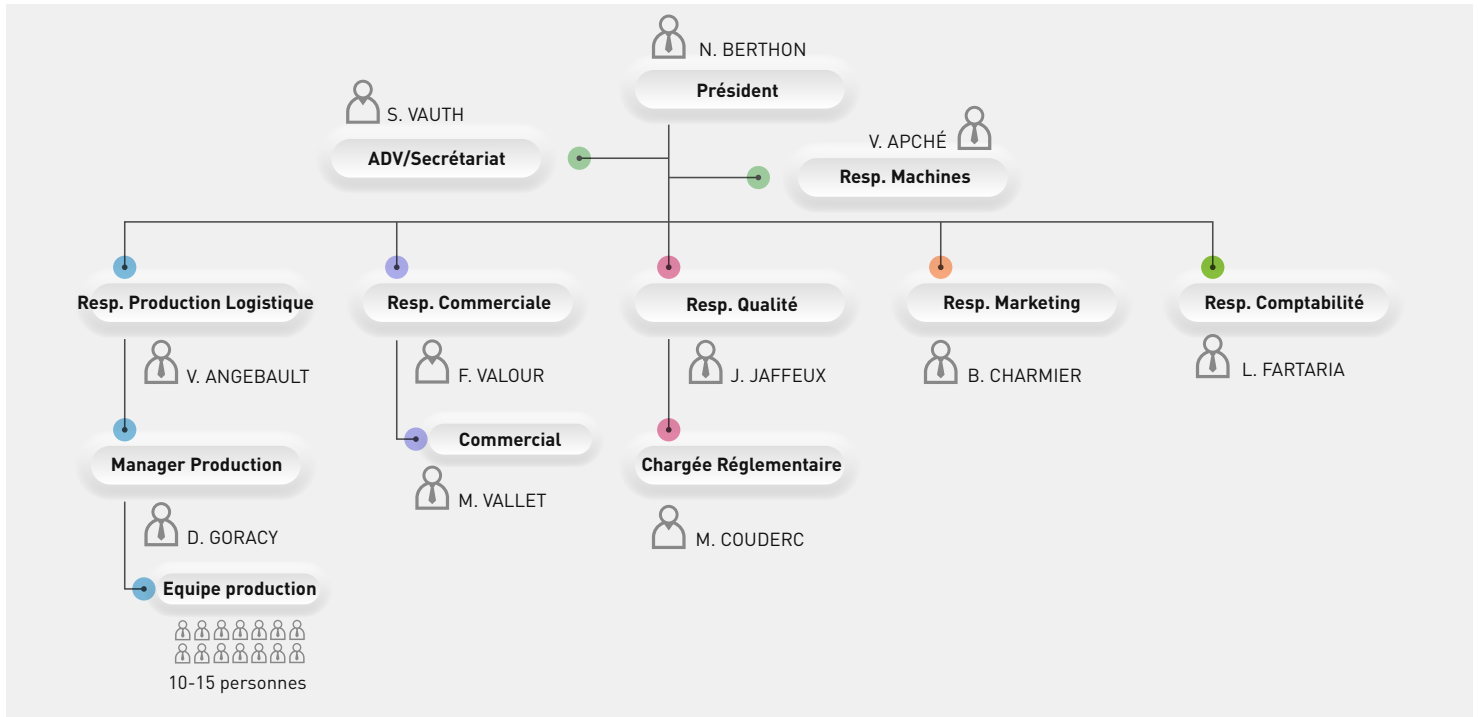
N. BERTHON
Président

S. VAUTH
ADV/Secrétariat

V. APCHÉ
Resp. Machines

Resp. Production Logistique
V. ANGEBAULT
Manager Production
D. GORACY
Equipe production
10-15 personnes

Resp. Commerciale
F. VALOUR
Commercial
M. VALLET

Resp. Qualité
J. JAFFEUX
Chargée Réglementaire
M. COUDERC

Resp. Marketing
B. CHARMIER

Resp. Comptabilité
L. FARTARIA